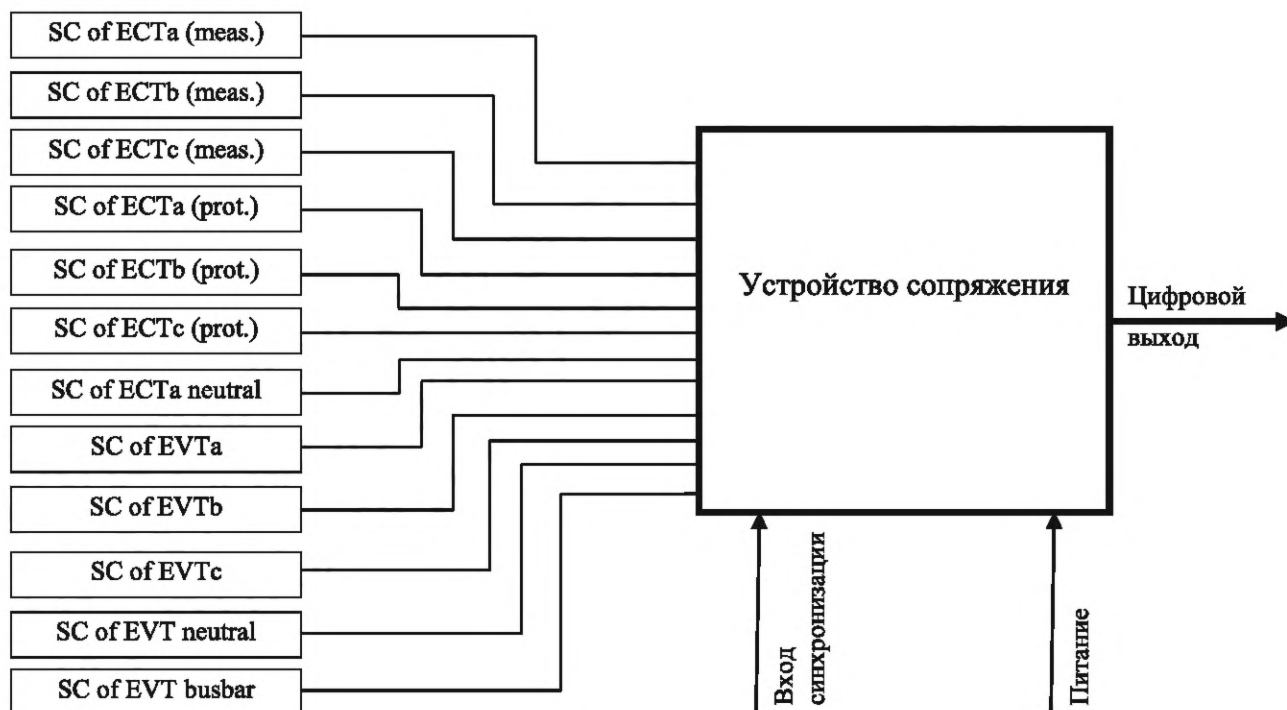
SC of ECTa (meas.)

SC of ECTb (meas.)

SC of ECTc (meas.)

SC of ECTa (prot.)

SC of ECTb (prot.)

SC of ECTc (prot.)

SC of ECTa neutral

SC of EVTa

SC of EVTb

SC of EVTc

SC of EVT neutral

SC of EVT busbar

Устройство сопряжения

Цифровой выход

Вход синхронизации

Питание